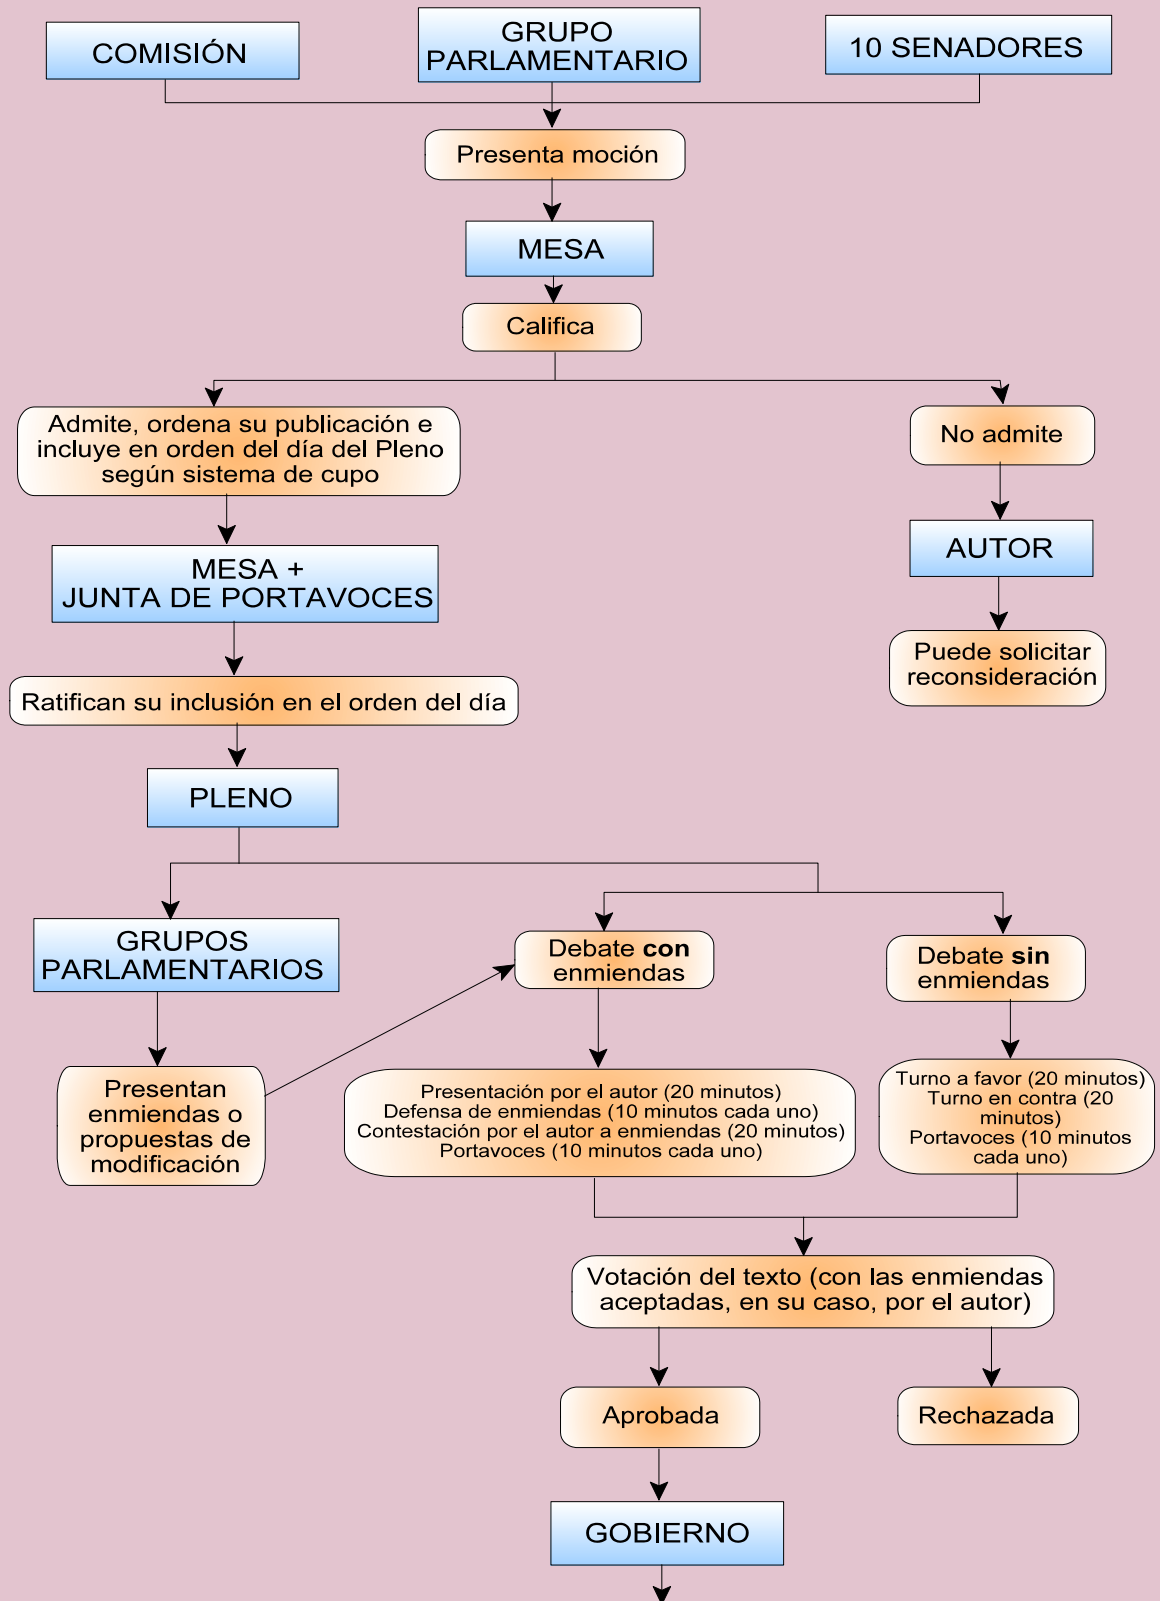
COMISIÓN

GRUPO PARLAMENTARIO

10 SENADORES

Presenta moción

MESA

Califica

Admite, ordena su publicación e incluye en orden del día del Pleno según sistema de cupo

No admite

MESA + JUNTA DE PORTAVOCES

AUTOR

Puede solicitar reconsideración

Ratifican su inclusión en el orden del día

PLENO

GRUPOS PARLAMENTARIOS

Debate con enmiendas

Debate sin enmiendas

Presentan enmiendas o propuestas de modificación

Presentación por el autor (20 minutos)
Defensa de enmiendas (10 minutos cada uno)
Contestación por el autor a enmiendas (20 minutos)
Portavoces (10 minutos cada uno)

Turno a favor (20 minutos)
Turno en contra (20 minutos)
Portavoces (10 minutos cada uno)

Votación del texto (con las enmiendas aceptadas, en su caso, por el autor)

Aprobada

Rechazada

GOBIERNO